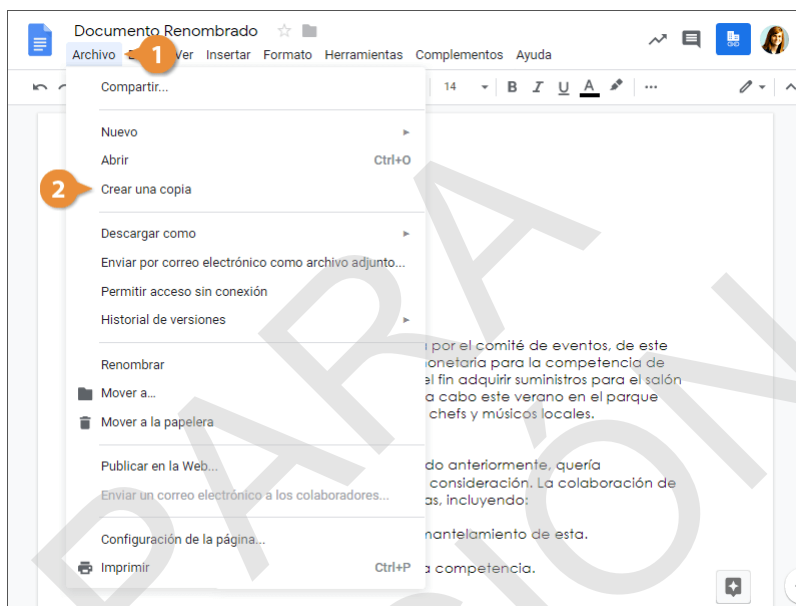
Documento Renombrado

Archivo E 1 Ver Insertar Formato Herramientas Complementos Ayuda

14 B I U A ...

Compartir...

Nuevo

Abrir Ctrl+O

2 Crear una copia

Descargar como

Enviar por correo electrónico como archivo adjunto...

Permitir acceso sin conexión

Historial de versiones

Renombrar

Mover a...

Mover a la papelera

Publicar en la Web...

Enviar un correo electrónico a los colaboradores...

Configuración de la página...

Imprimir Ctrl+P

n por el comité de eventos, de este monetaria para la competencia de el fin adquirir suministros para el salón a cabo este verano en el parque chefs y músicos locales.

do anteriormente, quería consideración. La colaboración de as, incluyendo:

mantelamiento de esta.

a competencia.

PARA ÓN